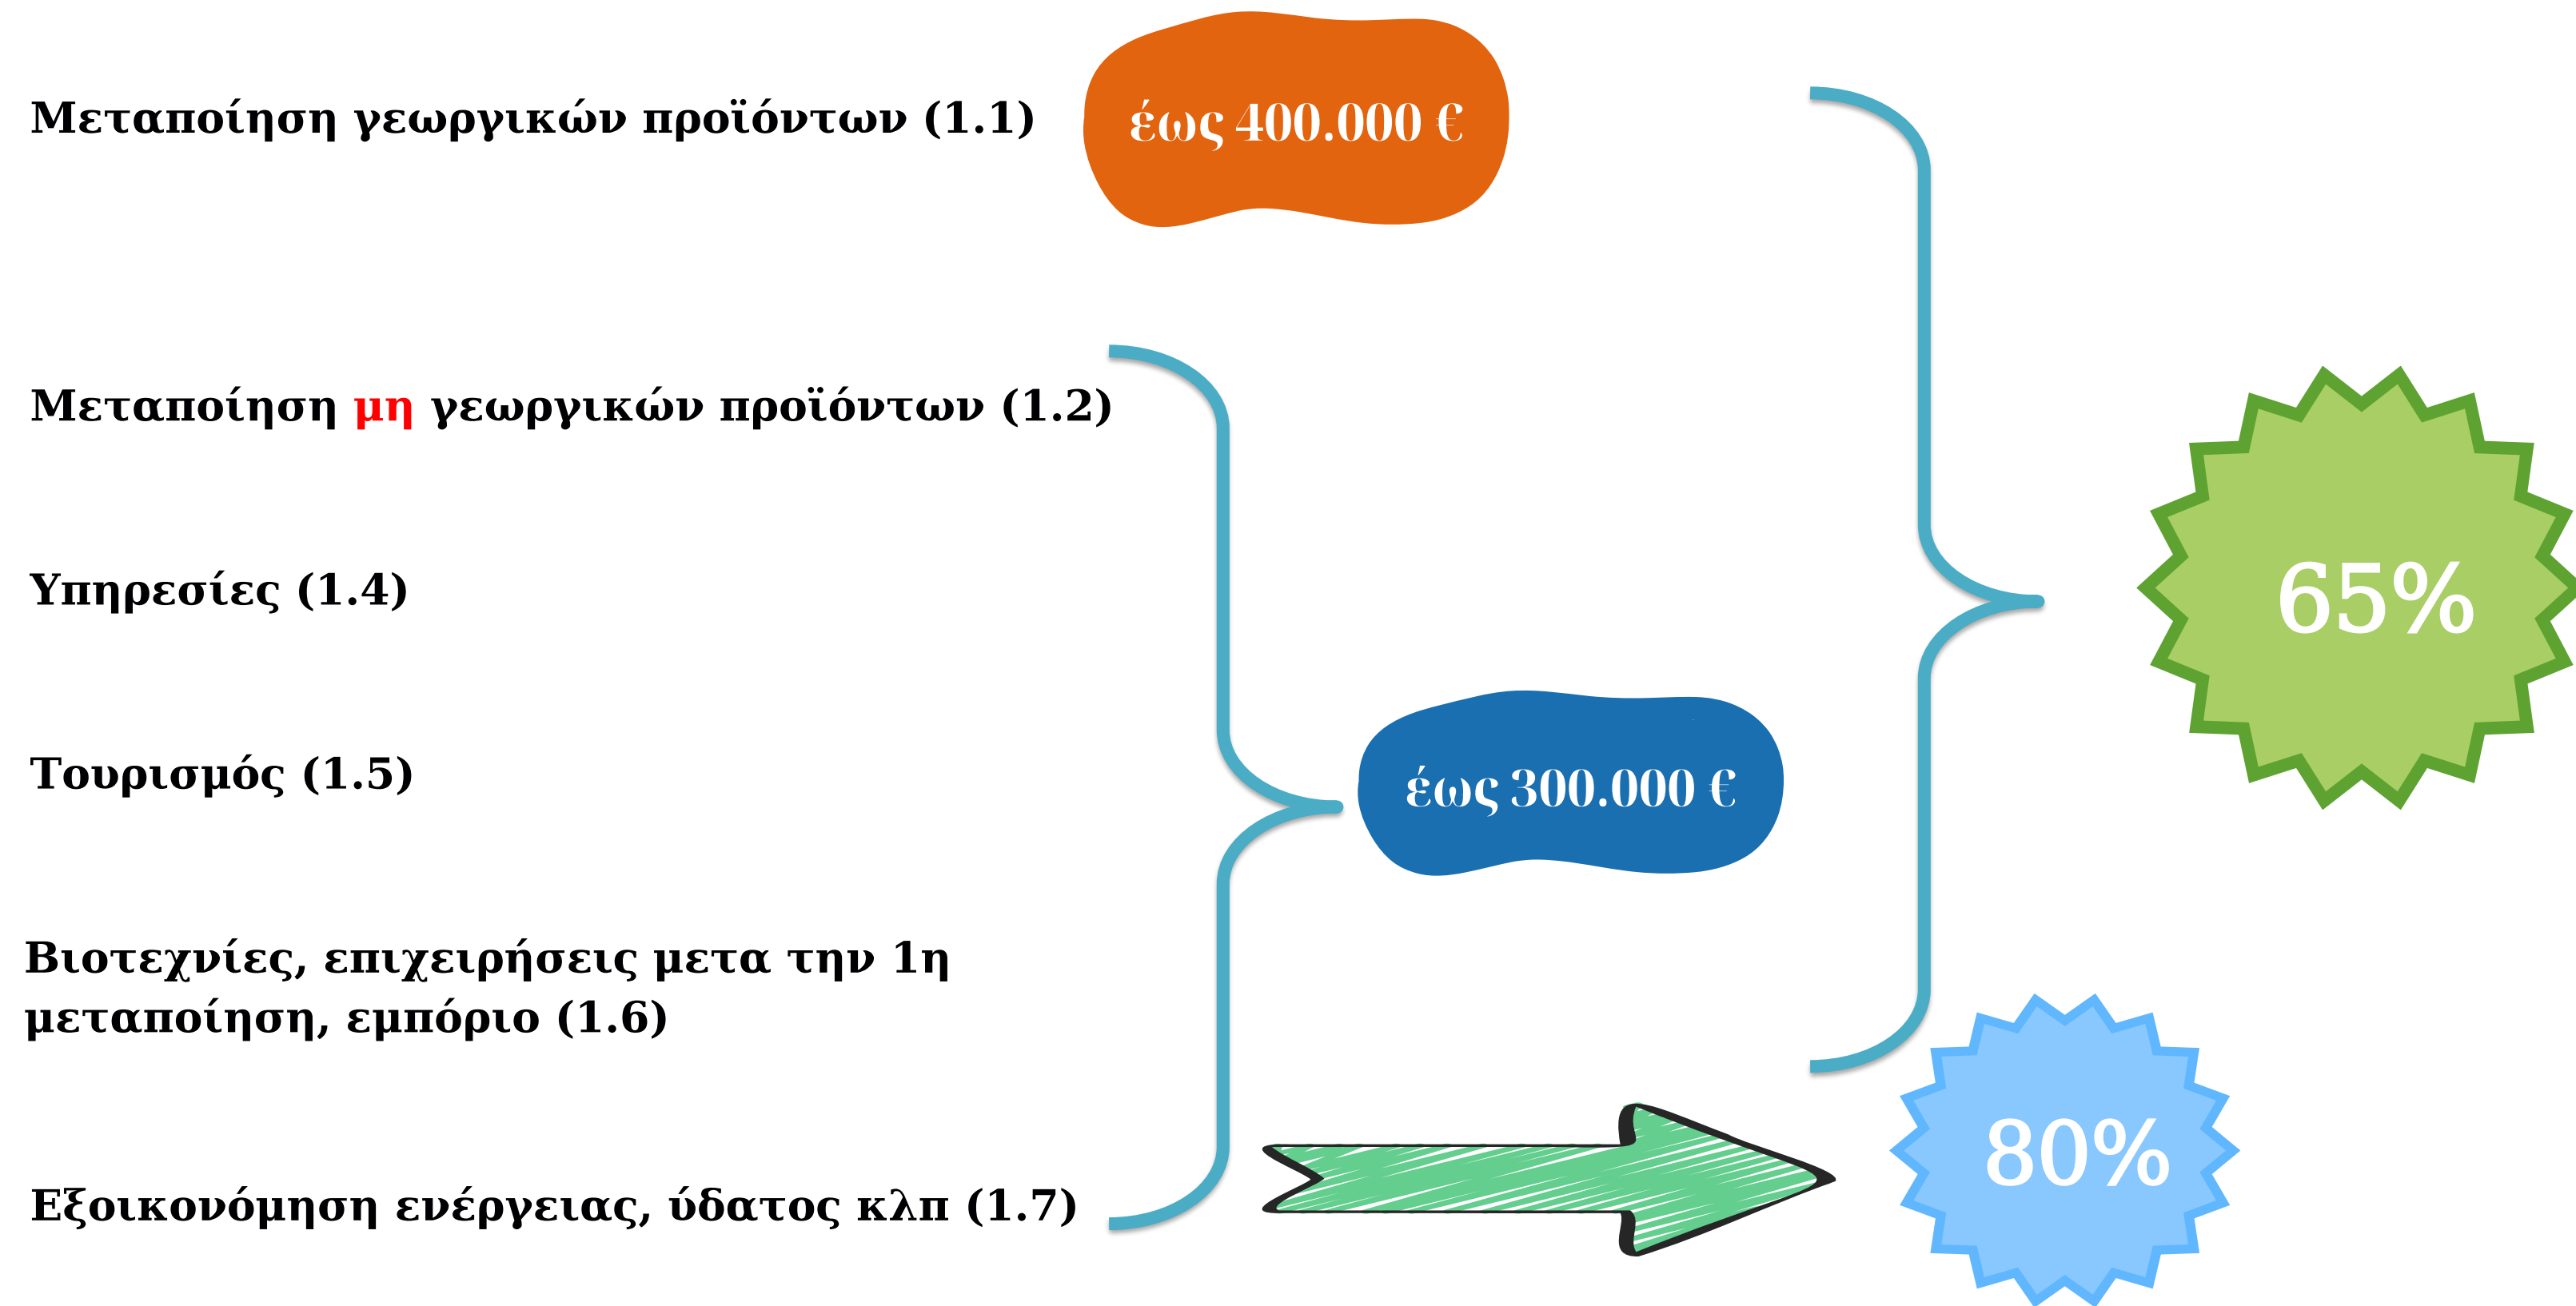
Μεταποίηση γεωργικών προϊόντων (1.1)

έως 400.000 €

Μεταποίηση μη γεωργικών προϊόντων (1.2)

Υπηρεσίες (1.4)

Τουρισμός (1.5)

Βιοτεχνίες, επιχειρήσεις μετα την 1η μεταποίηση, εμπόριο (1.6)

Εξοικονόμηση ενέργειας, ύδατος κλπ (1.7)

έως 300.000 €

65%

80%